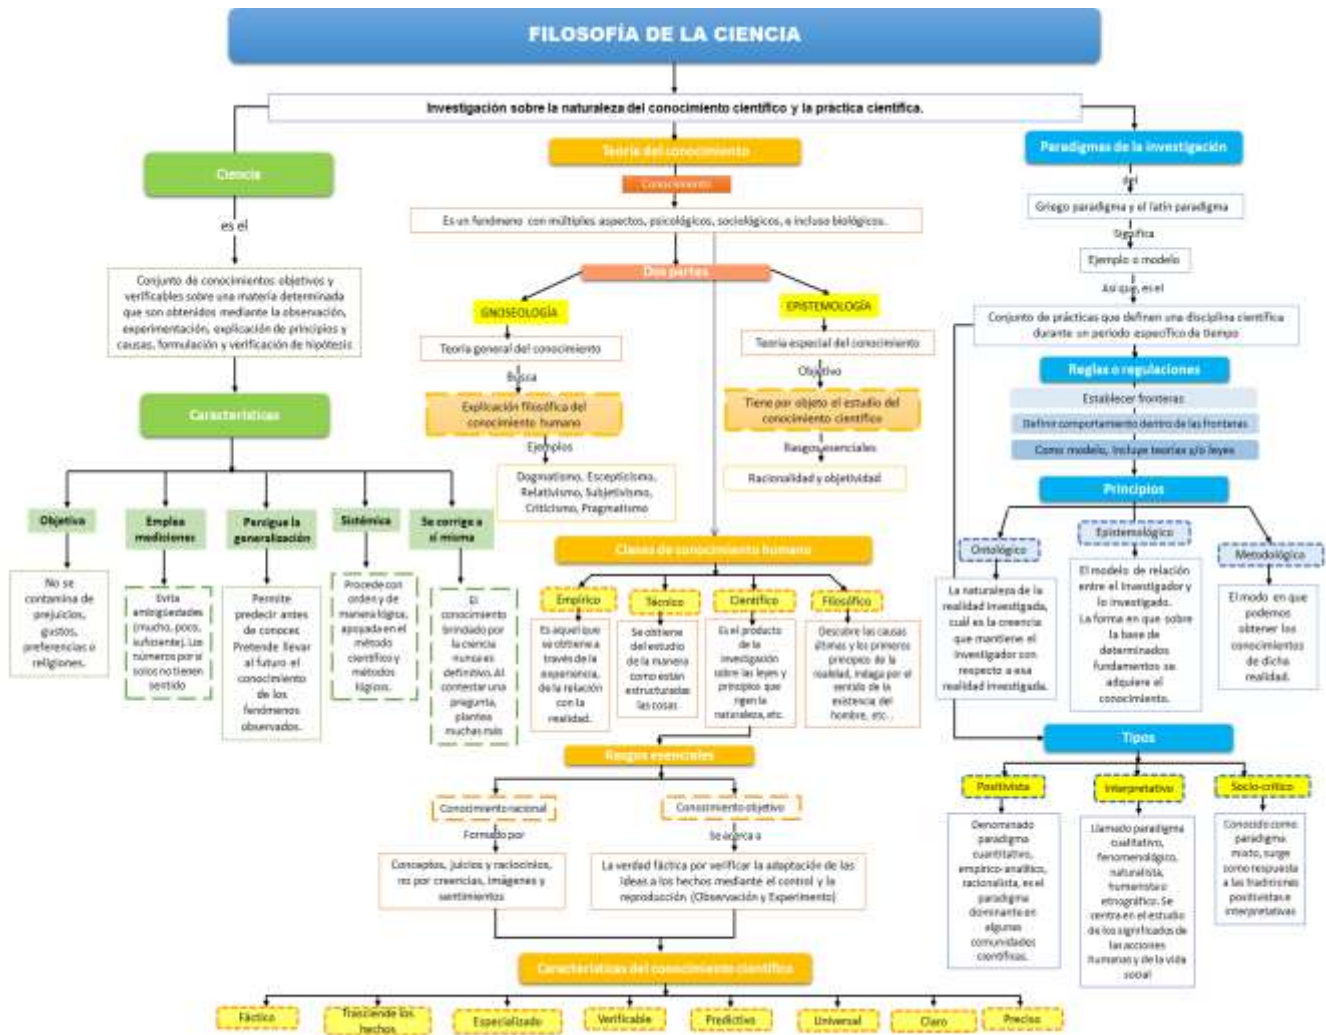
FILOSOFÍA DE LA CIENCIA

Investigación sobre la naturaleza del conocimiento científico y la práctica científica.

Ciencia

es el

Conjunto de conocimientos objetivos y verificables sobre una materia determinada que son obtenidos mediante la observación, experimentación, explicación de principios y causas, formulación y verificación de hipótesis

Características

Objetiva

No se contamina de prejuicios, gustos, preferencias o religiones.

Emplea mediciones

Evita ambigüedades (mucho, poco, suficiente). Los números por sí solos no tienen sentido

Persigue la generalización

Permite predecir antes de conocer. Pretende llevar al futuro el conocimiento de los fenómenos observados.

Sistémica

Procede con orden y de manera lógica, apoyada en el método científico y métodos lógicos.

Se corrige a sí misma

El conocimiento brindado por la ciencia nunca es definitivo. Al contestar una pregunta, plantea muchas más

Teoría del conocimiento

Conocimiento

Es un fenómeno con múltiples aspectos, psicológicos, sociológicos, e incluso biológicos.

Dos partes

GNOSEOLOGÍA

Teoría general del conocimiento

Busca

Explicación filosófica del conocimiento humano

Ejemplos

Dogmatismo, Escepticismo, Relativismo, Subjetivismo, Criticismo, Pragmatismo

EPISTEMOLOGÍA

Teoría especial del conocimiento

Objetivo

Tiene por objeto el estudio del conocimiento científico

Rasgos esenciales

Racionalidad y objetividad

Clases de conocimiento humano

Empírico

Es aquel que se obtiene a través de la experiencia, de la relación con la realidad.

Técnico

Se obtiene del estudio de la manera como están estructuradas las cosas

Científico

Es el producto de la investigación sobre las leyes y principios que rigen la naturaleza, etc.

Filosófico

Descubre las causas últimas y los primeros principios de la realidad, indaga por el sentido de la existencia del hombre, etc.

Rasgos esenciales

Conocimiento racional

Formado por

Conceptos, juicios y raciocinios, no por creencias, imágenes y sentimientos

Conocimiento objetivo

Se acerca a

La verdad fáctica por verificar la adaptación de las ideas a los hechos mediante el control y la reproducción (Observación y Experimento)

Características del conocimiento científico

Fáctico

Trasciende los hechos

Especializado

Verificable

Predictivo

Universal

Claro

Preciso

Paradigmas de la investigación

del

Griego paradigma y el latín paradigma

Significa

Ejemplo o modelo

Así que, es el

Conjunto de prácticas que definen una disciplina científica durante un periodo específico de tiempo

Reglas o regulaciones

Establecer fronteras

Definir comportamiento dentro de las fronteras

Como modelo, incluye teorías y/o leyes

Principios

Ontológico

La naturaleza de la realidad investigada, cuál es la creencia que mantiene el investigador con respecto a esa realidad investigada.

Epistemológico

El modelo de relación entre el investigador y lo investigado. La forma en que sobre la base de determinados fundamentos se adquiere el conocimiento.

Metodológico

El modo en que podemos obtener los conocimientos de dicha realidad.

Tipos

Positivista

Denominado paradigma cuantitativo, empírico-analítico, racionalista, es el paradigma dominante en algunas comunidades científicas.

Interpretativo

Llamado paradigma cualitativo, fenomenológico, naturalista, humanista o etnográfico. Se centra en el estudio de los significados de las acciones humanas y de la vida social

Socio-crítico

Conocido como paradigma mixto, surge como respuesta a las tradiciones positivistas e interpretativas